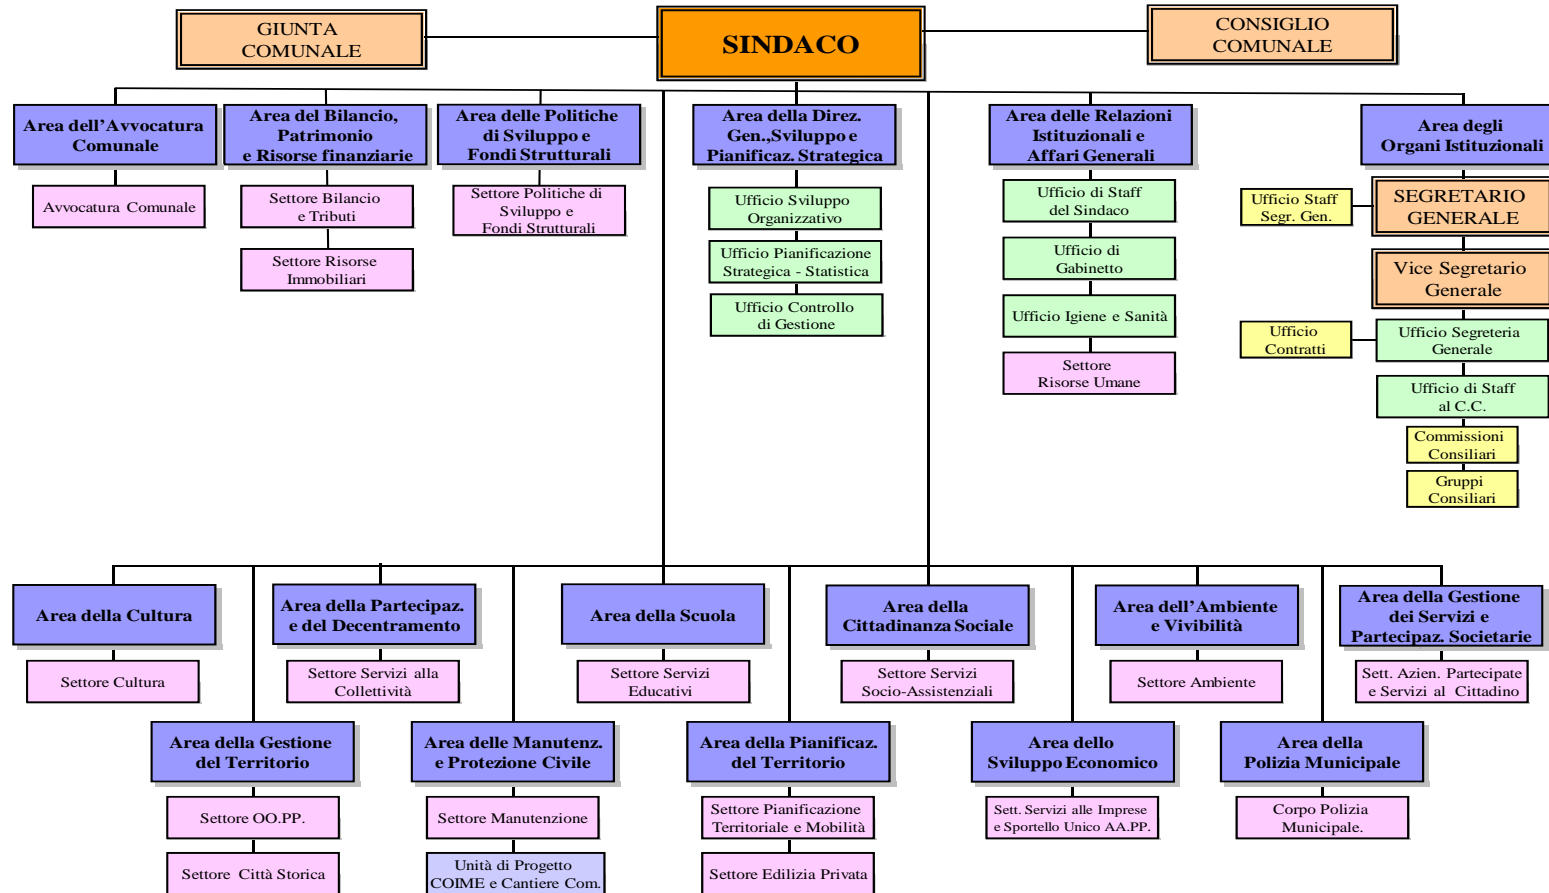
GIUNTA COMUNALE

SINDACO

CONSIGLIO COMUNALE

Area dell’Avvocatura Comunale

Avvocatura Comunale

Area del Bilancio, Patrimonio e Risorse finanziarie

Settore Bilancio e Tributi

Settore Risorse Immobiliari

Area delle Politiche di Sviluppo e Fondi Strutturali

Settore Politiche di Sviluppo e Fondi Strutturali

Area della Direz. Gen.,Sviluppo e Pianificaz. Strategica

Ufficio Sviluppo Organizzativo

Ufficio Pianificazione Strategica - Statistica

Ufficio Controllo di Gestione

Area delle Relazioni Istituzionali e Affari Generali

Ufficio di Staff del Sindaco

Ufficio di Gabinetto

Ufficio Igiene e Sanità

Settore Risorse Umane

Area degli Organi Istituzionali

Ufficio Staff Segr. Gen.

SEGRETARIO GENERALE

Vice Segretario Generale

Ufficio Contratti

Ufficio Segreteria Generale

Ufficio di Staff al C.C.

Commissioni Consiliari

Gruppi Consiliari

Area della Cultura

Settore Cultura

Area della Partecipaz. e del Decentramento

Settore Servizi alla Collettività

Area della Scuola

Settore Servizi Educativi

Area della Cittadinanza Sociale

Settore Servizi Socio-Assistenziali

Area dell’Ambiente e Vivibilità

Settore Ambiente

Area della Gestione dei Servizi e Partecipaz. Societarie

Sett. Azien. Partecipate e Servizi al Cittadino

Area della Gestione del Territorio

Settore OO.PP.

Settore Città Storica

Area delle Manutenz. e Protezione Civile

Settore Manutenzione

Unità di Progetto COIME e Cantiere Com.

Area della Pianificaz. del Territorio

Settore Pianificazione Territoriale e Mobilità

Settore Edilizia Privata

Area dello Sviluppo Economico

Sett. Servizi alle Imprese e Sportello Unico AA.PP.

Area della Polizia Municipale

Corpo Polizia Municipale.